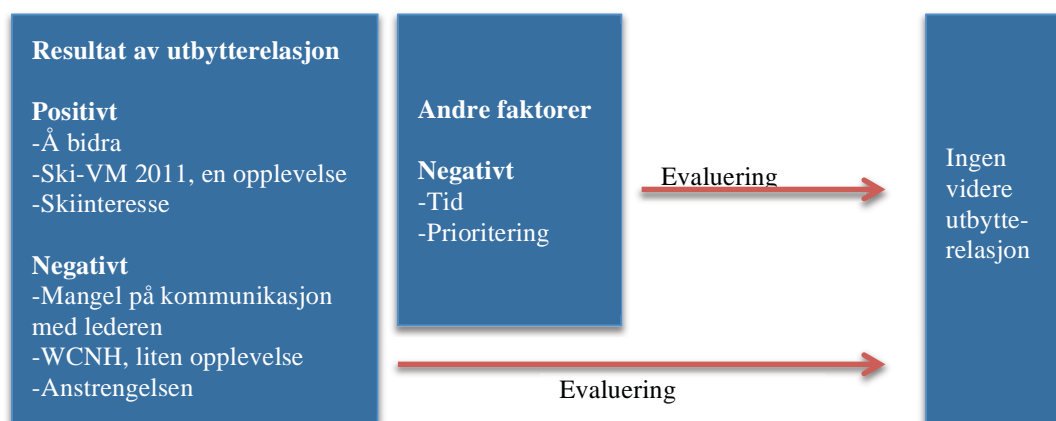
Resultat av utbytterelasjon

Positivt
-Å bidra
-Ski-VM 2011, en opplevelse
-Skiinteresse

Negativt
-Mangel på kommunikasjon med lederen
-WCNH, liten opplevelse
-Anstrengelsen

Andre faktorer

Negativt
-Tid
-Prioritering

Evaluering

Ingen videre utbytterelasjon

Evaluering